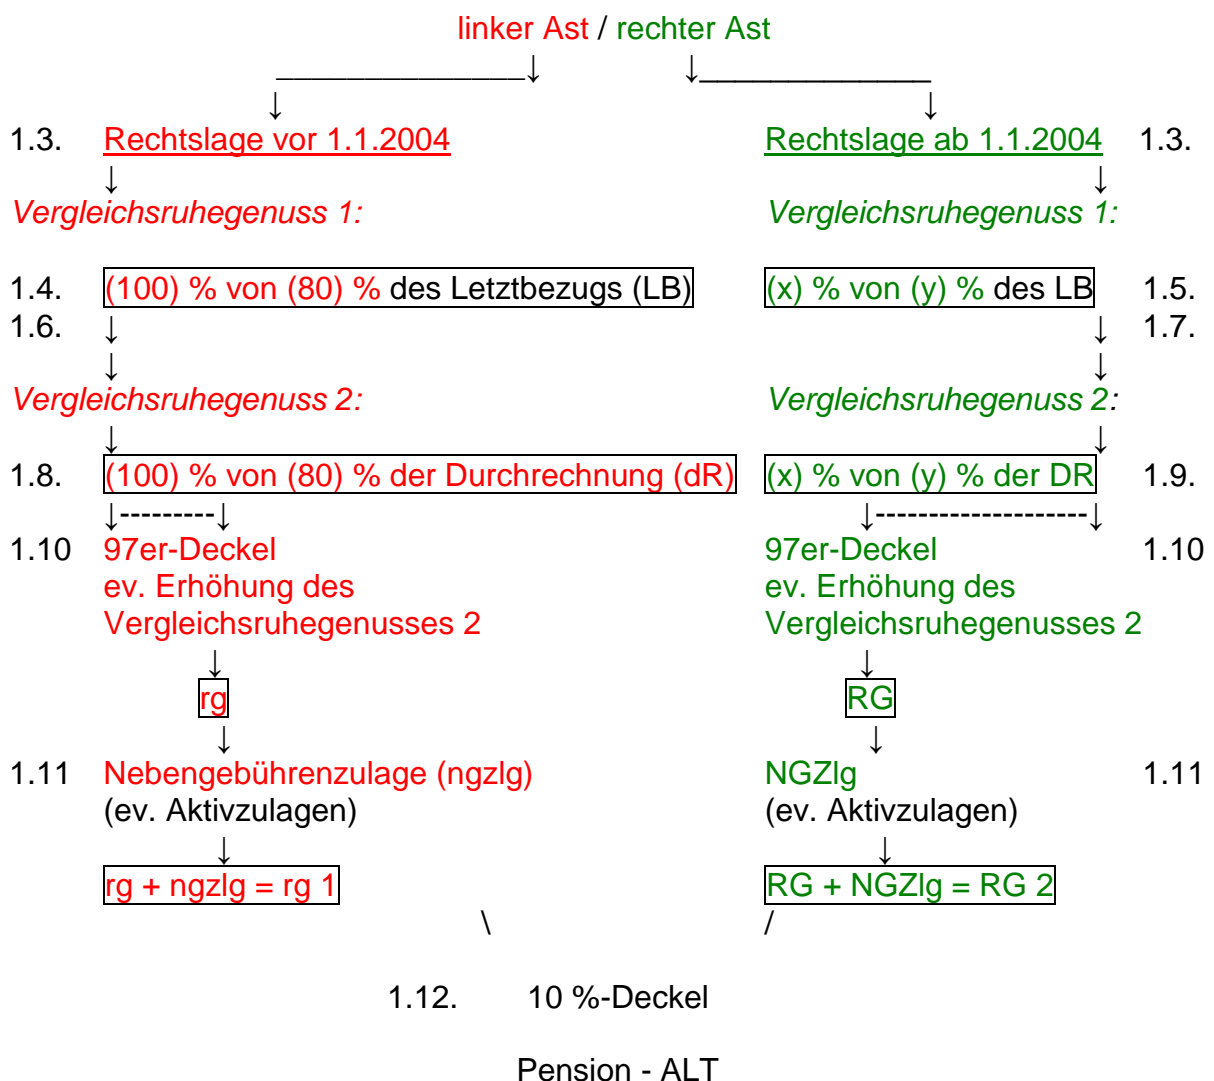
linker Ast / rechter Ast

1.3. Rechtslage vor 1.1.2004

Vergleichsruhegenuss 1:

1.4. (100) % von (80) % des Letztbezugs (LB)

1.6.

Vergleichsruhegenuss 2:

1.8. (100) % von (80) % der Durchrechnung (dR)

1.10 97er-Deckel
ev. Erhöhung des Vergleichsruhegenusses 2

rg

1.11 Nebengebührenzulage (ngzlg)
(ev. Aktivzulagen)

rg + ngzlg = rg 1

Rechtslage ab 1.1.2004 1.3.

Vergleichsruhegenuss 1:

(x) % von (y) % des LB 1.5.

1.7.

Vergleichsruhegenuss 2:

(x) % von (y) % der DR 1.9.

97er-Deckel 1.10
ev. Erhöhung des Vergleichsruhegenusses 2

RG

NGZlg 1.11
(ev. Aktivzulagen)

RG + NGZlg = RG 2

1.12. 10 %-Deckel

Pension - ALT